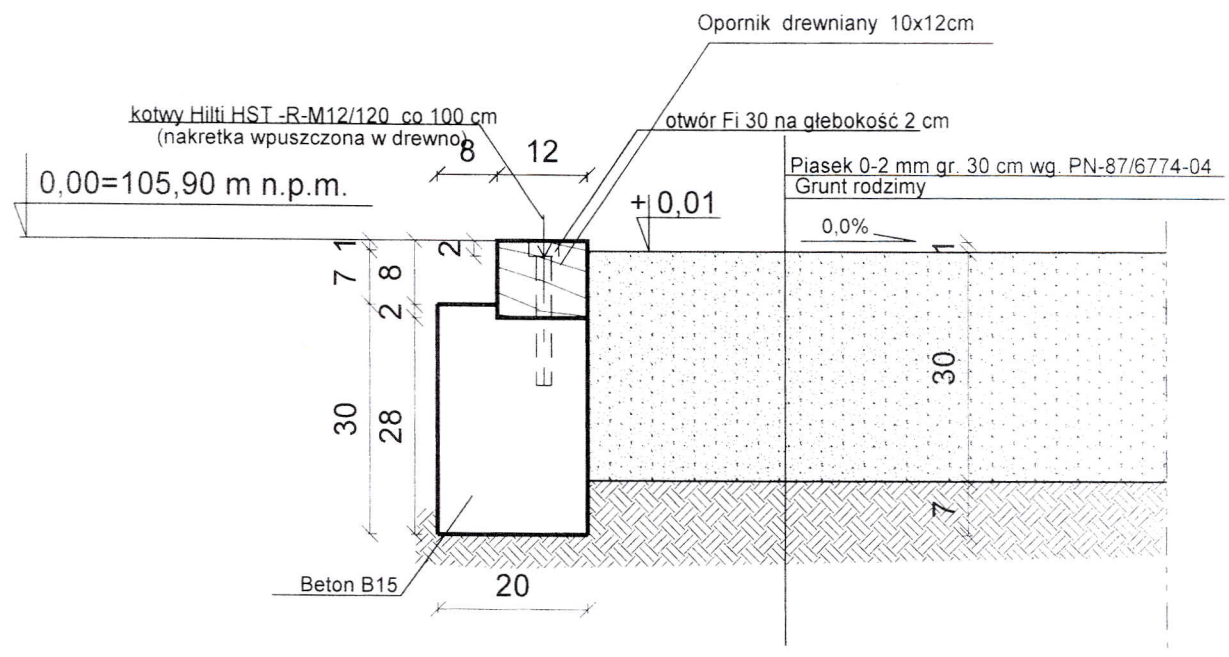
Opornik drewniany 10x12cm

kotwy Hilti HST -R-M12/120 co 100 cm
(nakretka wpuszczona w drewno)

otwór Fi 30 na głebokość 2 cm

8
12

Piasek 0-2 mm gr. 30 cm wg. PN-87/6774-04
Grunt rodzimy

0,00=105,90 m n.p.m.

+0,01

0,0%

1

7
1
2
8
2

30
28

30

7

Beton B15

20